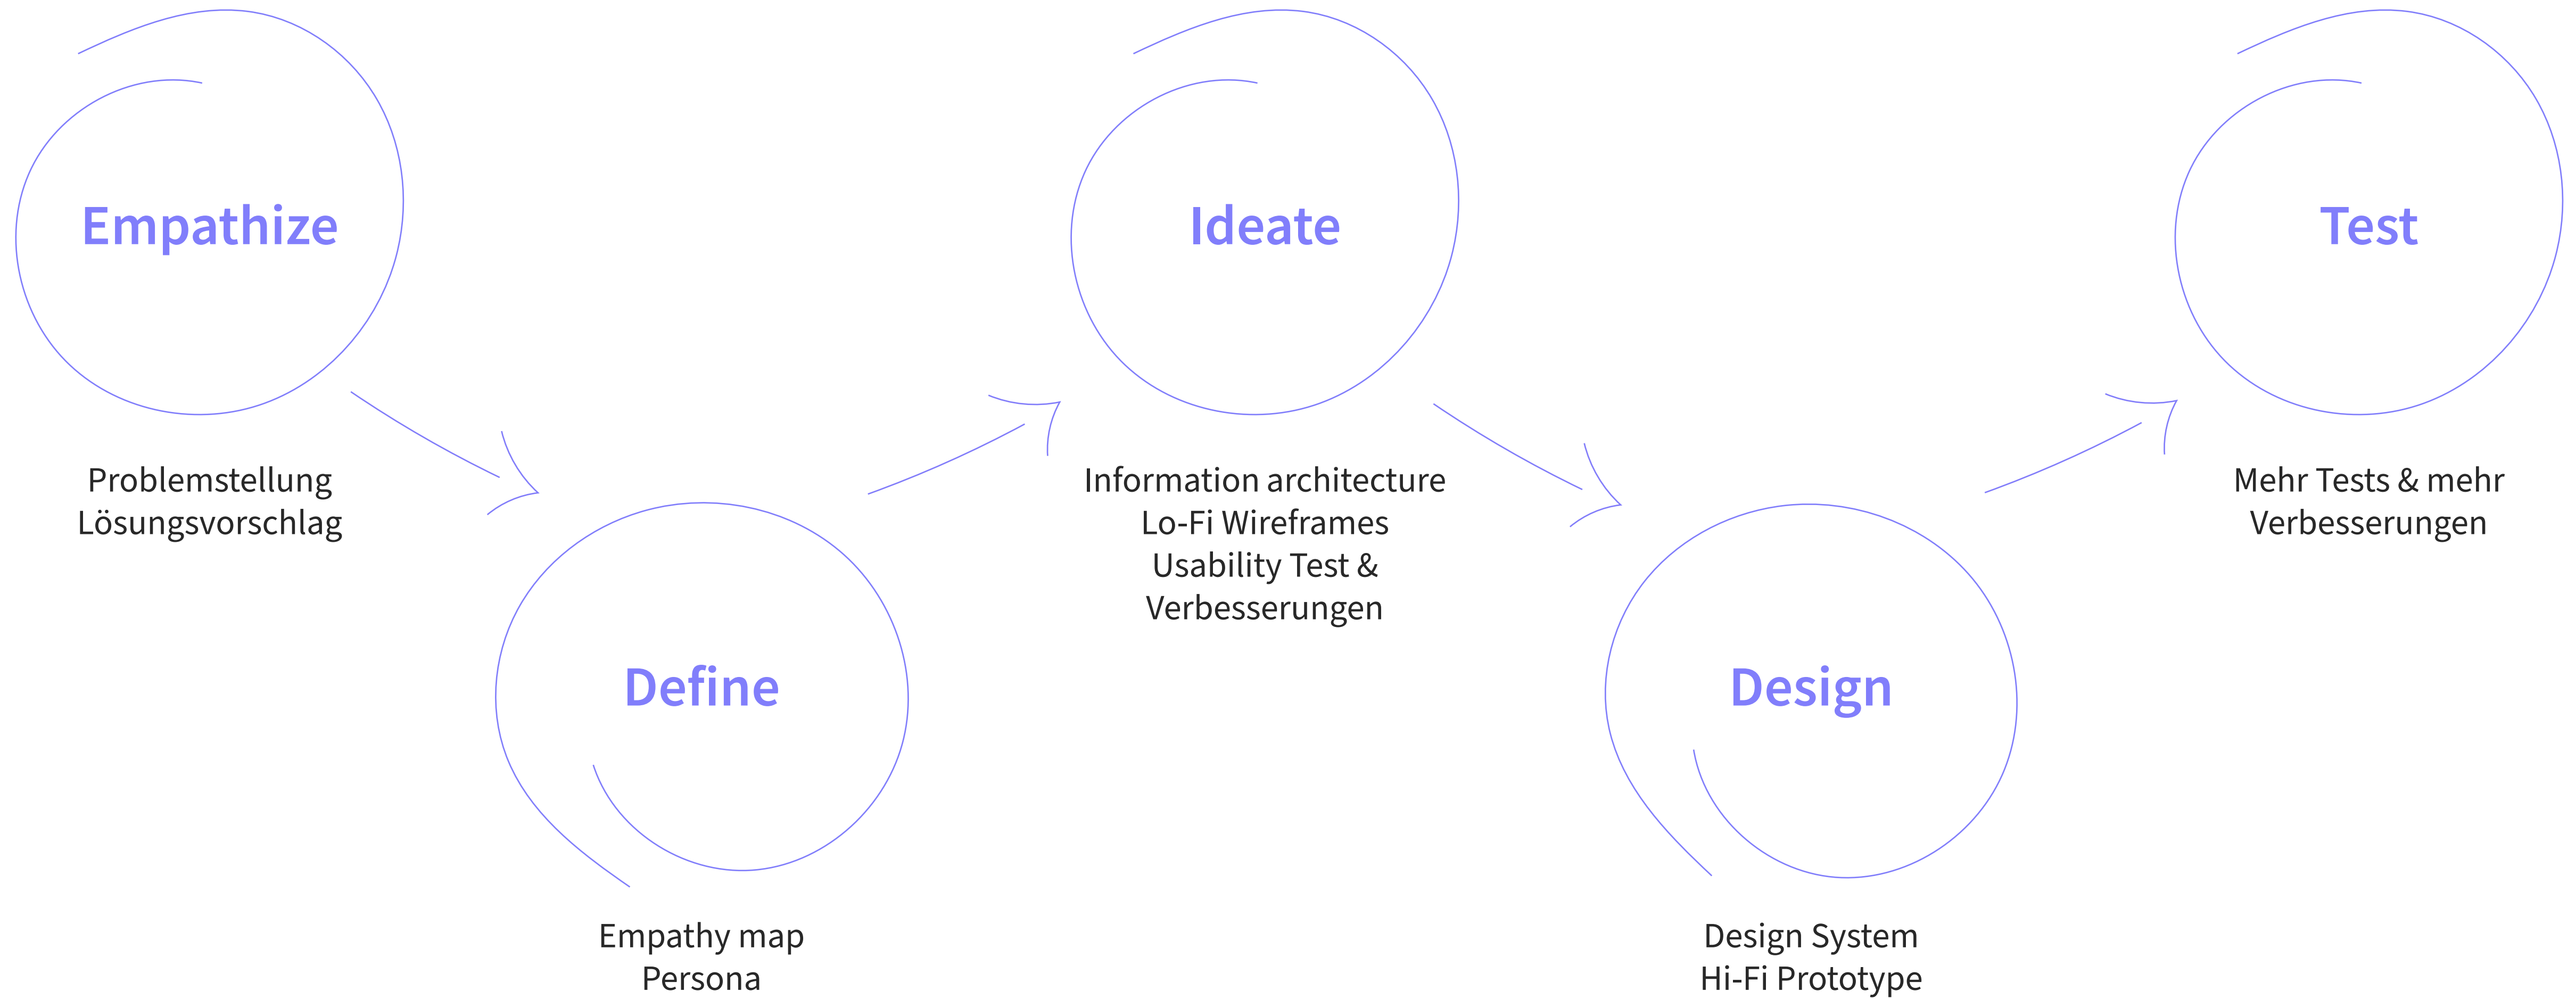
Empathize

Problemstellung
Lösungsvorschlag

Define

Empathy map
Persona

Ideate

Information architecture
Lo-Fi Wireframes
Usability Test &
Verbesserungen

Design

Design System
Hi-Fi Prototype

Test

Mehr Tests & mehr
Verbesserungen